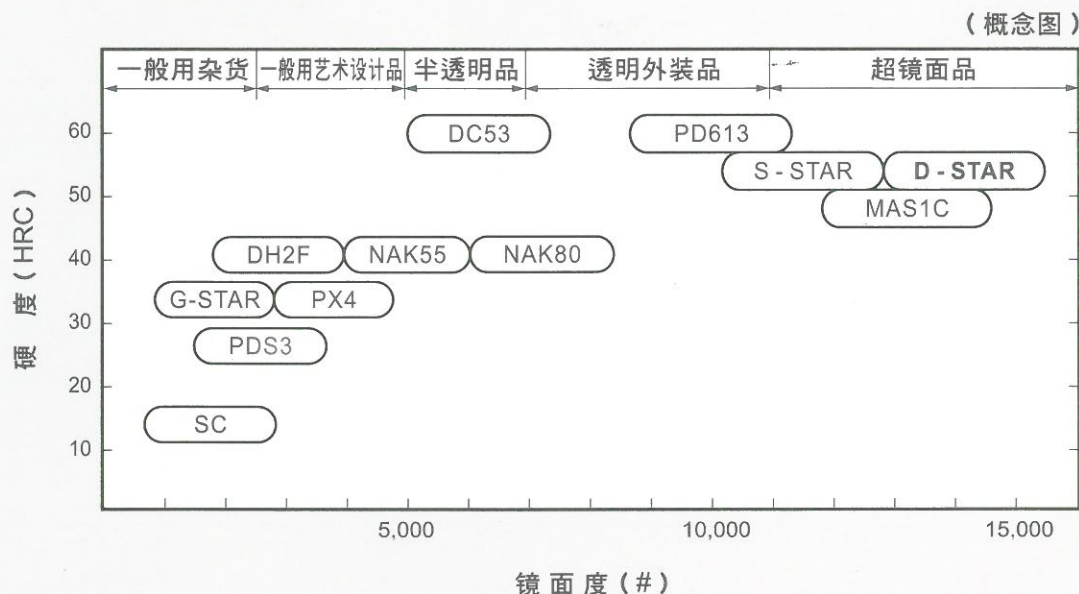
（概念图）

| 一般用杂货 | 一般用艺术设计品 | 半透明品 | 透明外装品 | 超镜面品 |
|---|---|---|---|---|

DC53
PD613
S - STAR
D - STAR
MAS1C
DH2F
NAK55
NAK80
G-STAR
PX4
PDS3
SC

60
50
40
30
20
10

硬 度（HRC）

5,000
10,000
15,000

镜面度（#）